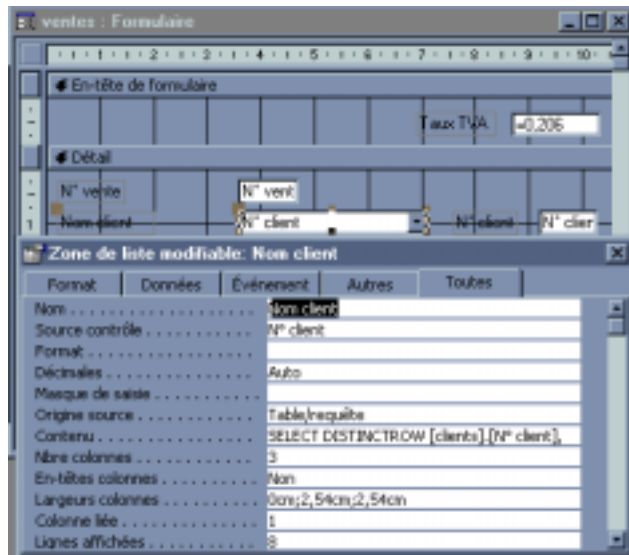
ventes : Formulaire

1 2 3 4 5 6 7 8 9 10

En-tête de formulaire

Taux TVA =0,206

Détail

N° vente N° vent

Nom client N° client N° client N° clier

Zone de liste modifiable: Nom client

| Format | Données | Événement | Autres | Toutes |
|---|---|---|---|---|

| | |
|---|---|
| Nom | Nom client |
| Source contrôle | N° client |
| Format | |
| Décimales | Auto |
| Masque de saisie | |
| Origine source | Table/requête |
| Contenu | SELECT DISTINCTROW [clients].[N° client], |
| Nbre colonnes | 3 |
| En-têtes colonnes | Non |
| Largeurs colonnes | 0cm;2,54cm;2,54cm |
| Colonne liée | 1 |
| Lignes affichées | 8 |